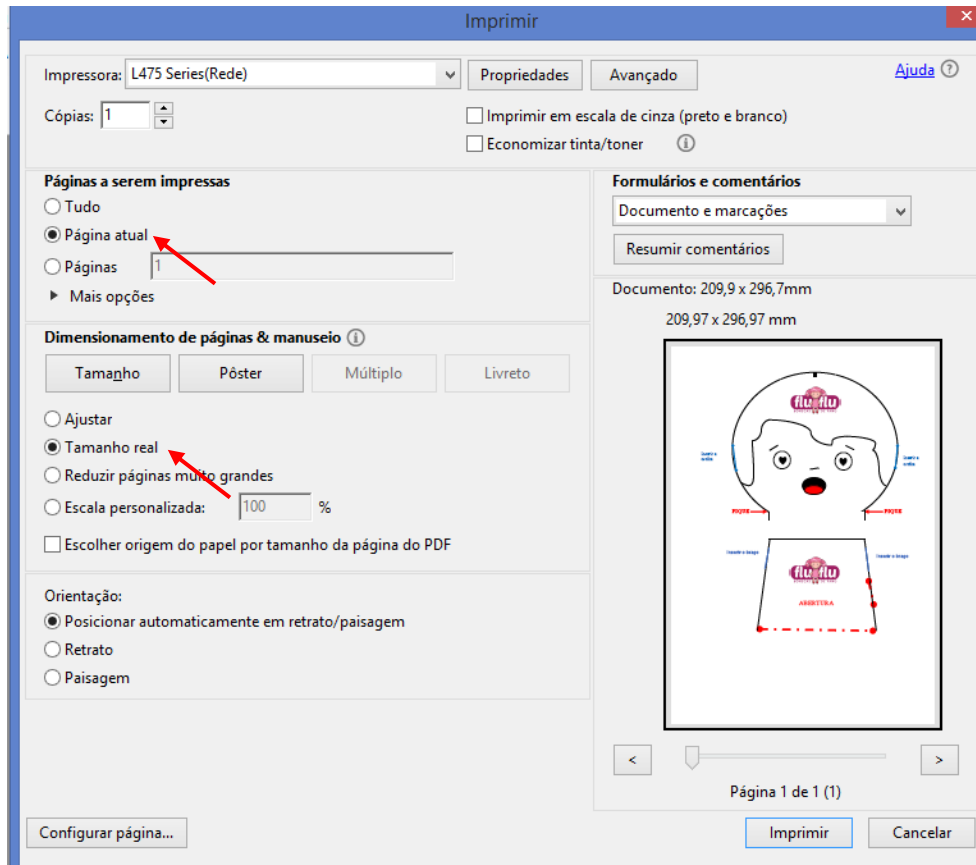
Imprimir

Impressora: L475 Series(Rede)
Propriedades
Avançado
Ajuda

Cópias: 1

Imprimir em escala de cinza (preto e branco)
Economizar tinta/toner

Páginas a serem impressas
Tudo
Página atual
Páginas 1
Mais opções

Formulários e comentários
Documento e marcações
Resumir comentários

Documento: 209,9 x 296,7mm
209,97 x 296,97 mm

Dimensionamento de páginas & manuseio
Tamanho
Pôster
Múltiplo
Livreto

Ajustar
Tamanho real
Reduzir páginas muito grandes
Escala personalizada: 100 %
Escolher origem do papel por tamanho da página do PDF

Orientação:
Posicionar automaticamente em retrato/paisagem
Retrato
Paisagem

fiu fiu
PIQUE
PIQUE
fiu fiu
ABERTURA

<
>
Página 1 de 1 (1)

Configurar página...
Imprimir
Cancelar